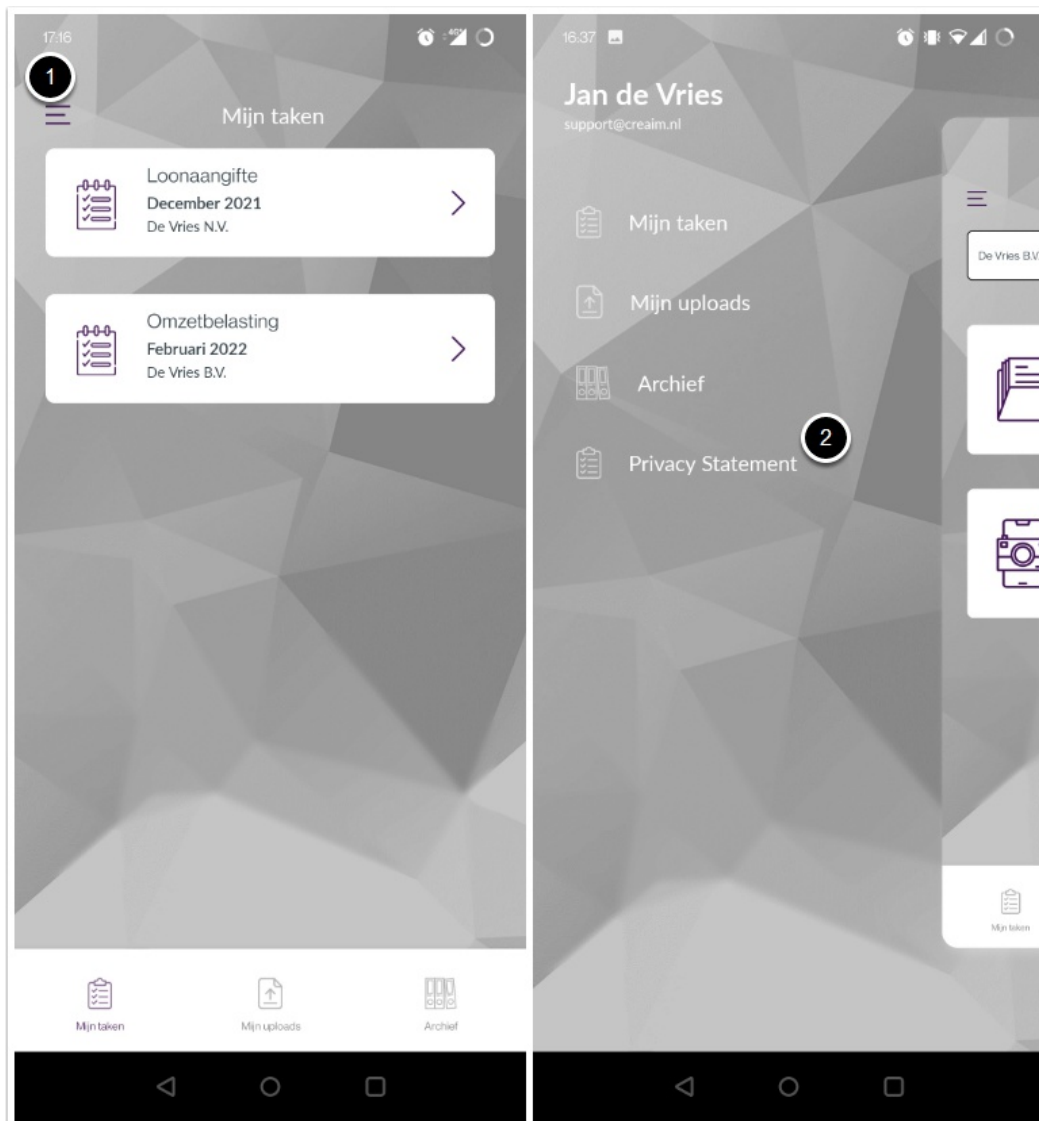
17:16

1

Mijn taken

Loonaangifte
December 2021
De Vries N.V.

Omzetbelasting
Februari 2022
De Vries B.V.

Mijn taken

Mijn uploads

Archief

16:37

Jan de Vries
support@creaim.nl

Mijn taken

Mijn uploads

Archief

2

Privacy Statement

De Vries B.V.

Mijn taken